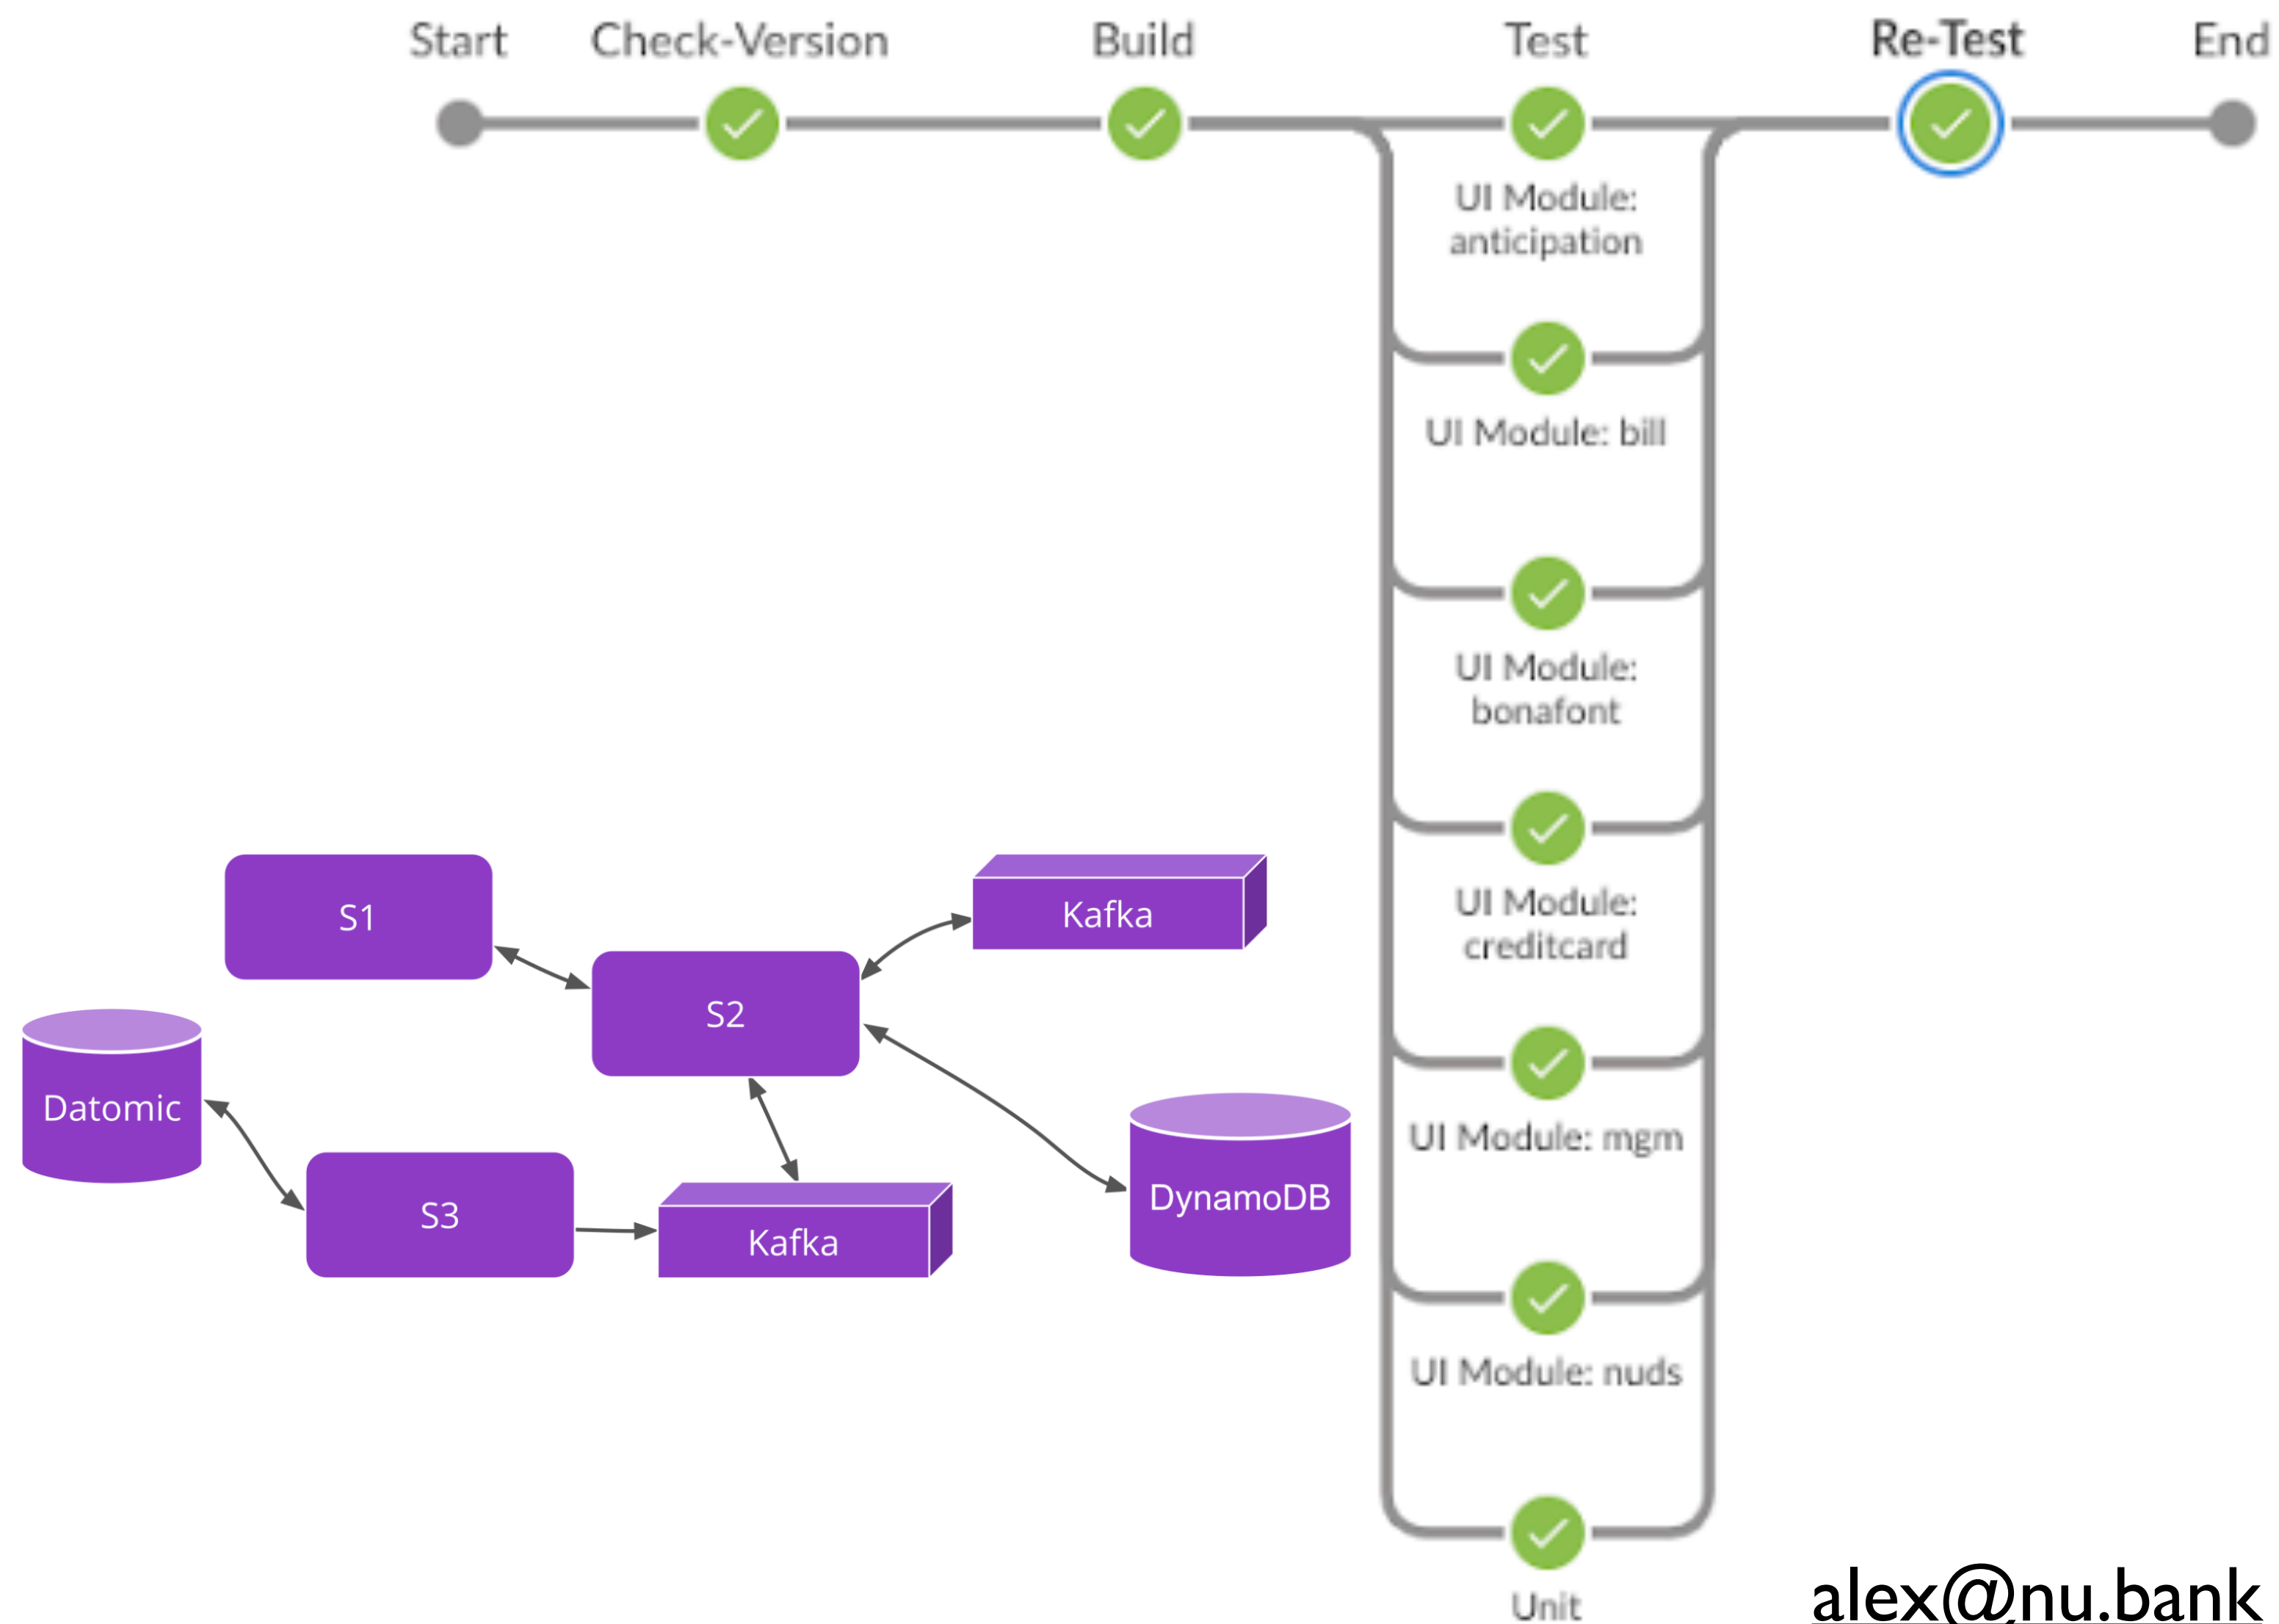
Start Check-Version Build Test Re-Test End

UI Module: anticipation

UI Module: bill

UI Module: bonafont

UI Module: creditcard

UI Module: mgm

UI Module: nuds

Unit

S1

Kafka

S2

Datomic

DynamoDB

S3

Kafka

alex@nu.bank